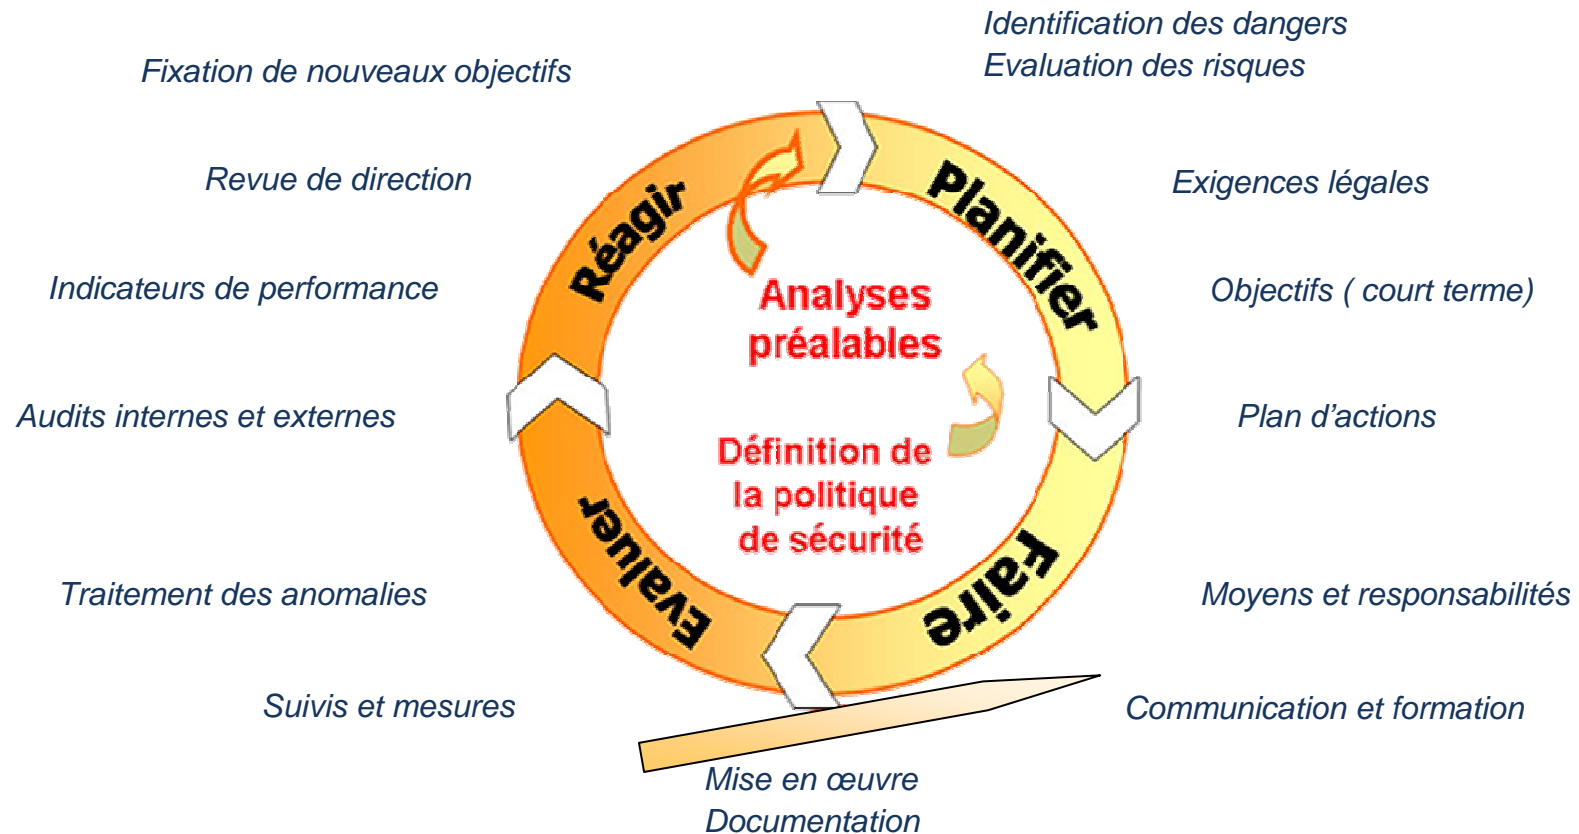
Identification des dangers
Evaluation des risques

Fixation de nouveaux objectifs

Revue de direction

Exigences légales

Réagir

Planifier

Indicateurs de performance

Analyses préalables

Objectifs ( court terme)

Audits internes et externes

Plan d'actions

Définition de la politique de sécurité

Evaluer

Faire

Traitement des anomalies

Moyens et responsabilités

Suivis et mesures

Communication et formation

Mise en œuvre
Documentation